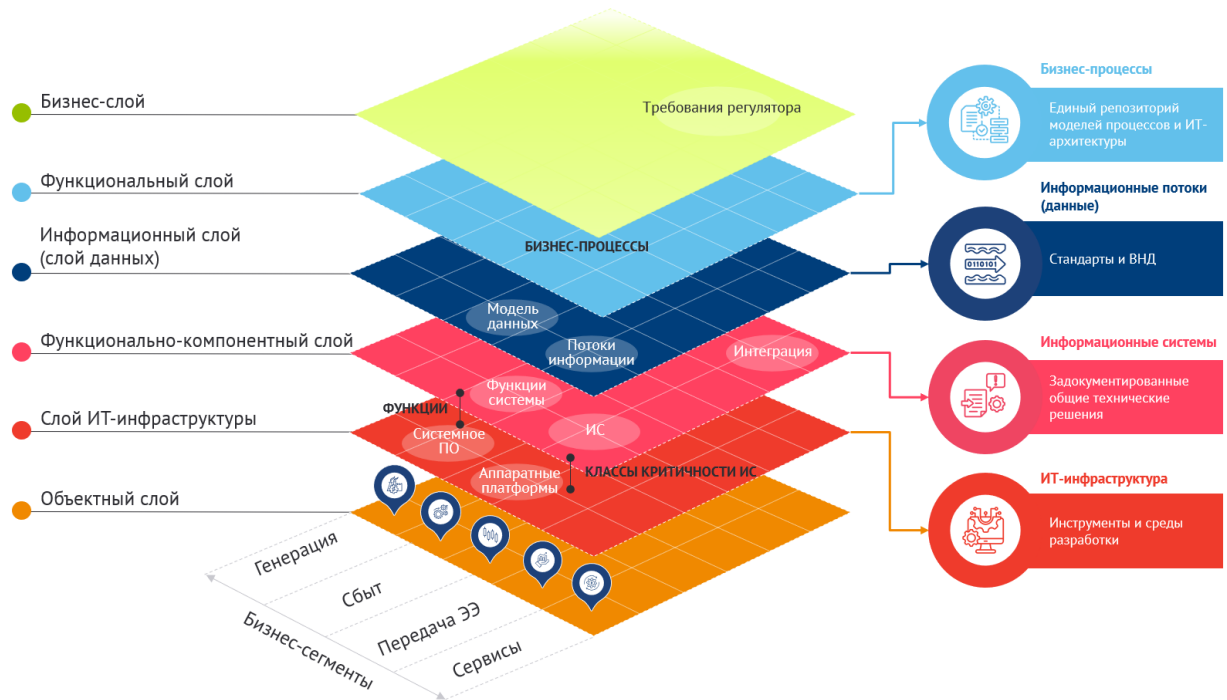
Бизнес-слой

Функциональный слой

Информационный слой (слой данных)

Функционально-компонентный слой

Слой ИТ-инфраструктуры

Объектный слой

Требования регулятора

БИЗНЕС-ПРОЦЕССЫ

Модель данных

Потоки информации

Интеграция

Функции системы

ФУНКЦИИ

Системное ПО

ИС

Аппаратные платформы

КЛАССЫ КРИТИЧНОСТИ ИС

Генерация

Сбыт

Передача ЭЭ

Сервисы

Бизнес-сегменты

Бизнес-процессы

Единый репозиторий моделей процессов и ИТ-архитектуры

Информационные потоки (данные)

Стандарты и ВНД

Информационные системы

Задокументированные общие технические решения

ИТ-инфраструктура

Инструменты и среды разработки